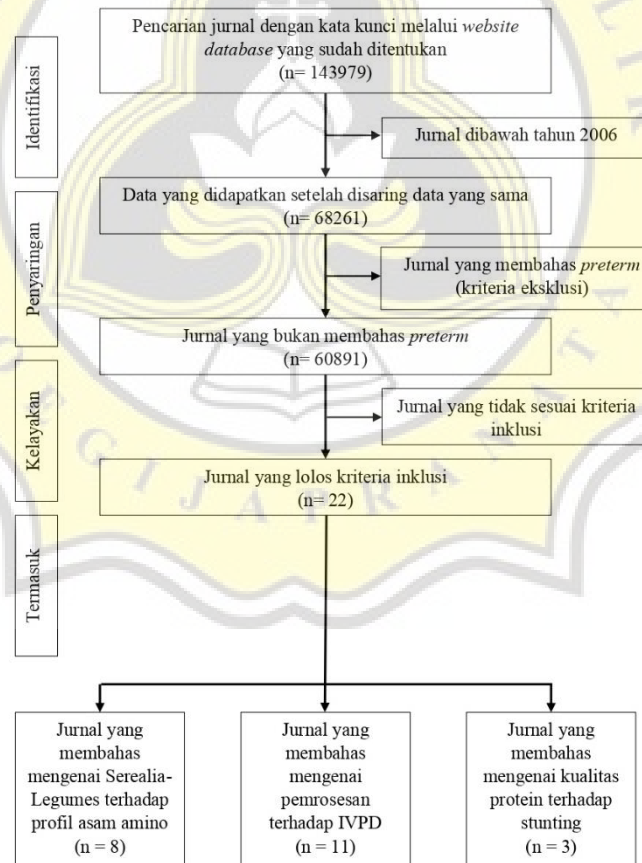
Identifikasi

Pencarian jurnal dengan kata kunci melalui *website database* yang sudah ditentukan (n= 143979)

Jurnal dibawah tahun 2006

Penyaringan

Data yang didapatkan setelah disaring data yang sama (n= 68261)

Jurnal yang membahas *preterm* (kriteria eksklusi)

Jurnal yang bukan membahas *preterm* (n= 60891)

Kelayakan

Jurnal yang tidak sesuai kriteria inklusi

Jurnal yang lolos kriteria inklusi (n= 22)

Termasuk

Jurnal yang membahas mengenai Serealia-Legumes terhadap profil asam amino (n = 8)

Jurnal yang membahas mengenai pemrosesan terhadap IVPD (n = 11)

Jurnal yang membahas mengenai kualitas protein terhadap stunting (n = 3)